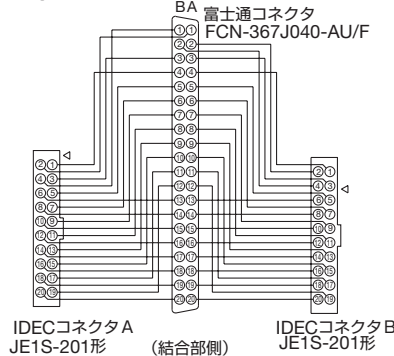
B A
富士通コネクタ
FCN-367J040-AU/F

①①
②②
③③
④④
⑤⑤
⑥⑥
⑦⑦
⑧⑧
⑨⑨
⑩⑩
⑪⑪
⑫⑫
⑬⑬
⑭⑭
⑮⑮
⑯⑯
⑰⑰
⑱⑱
⑲⑲
⑳⑳

②①
④③
⑥⑤
⑧⑦
⑩⑨
⑫⑪
⑭⑬
⑯⑮
⑱⑰
⑳⑲

②①
④③
⑥⑤
⑧⑦
⑩⑨
⑫⑪
⑭⑬
⑯⑮
⑱⑰
⑳⑲

IDECコネクタA
JE1S-201形

(結合部側)

IDECコネクタB
JE1S-201形